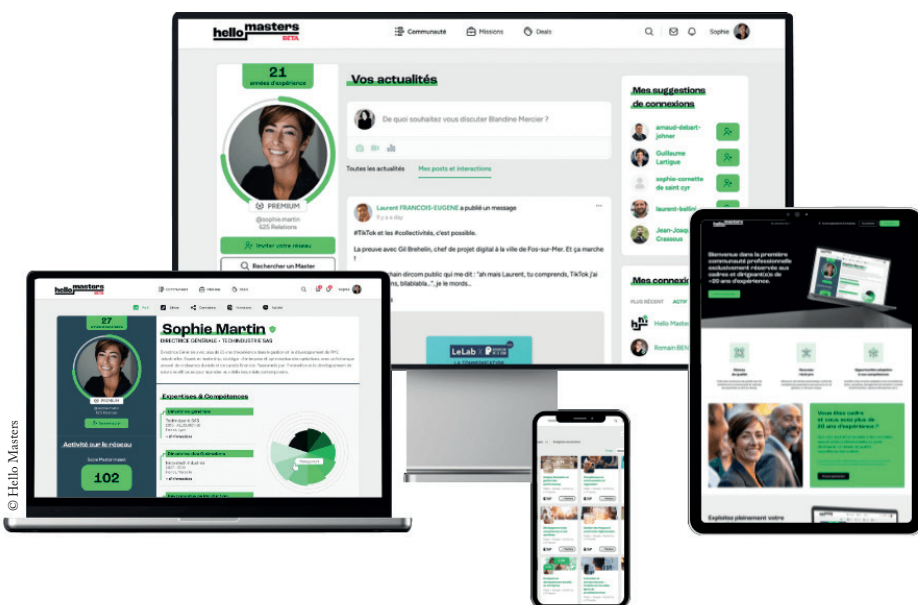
hello masters BETA

Communauté   Missions   Deals

Sophie

21 années d'expérience

PREMIUM

@sophie.martin
525 Relations

Inviter votre réseau

Rechercher un Master

Vos actualités

De quoi souhaitez vous discuter Blandine Mercier ?

Toutes les actualités   Mes posts et interactions

Laurent FRANCOIS-EUGENE a publié un message
Il y a a day

#TikTok et les #collectivités, c'est possible.

La preuve avec Gil Brehelin, chef de projet digital à la ville de Fos-sur-Mer. Ça marche !

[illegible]hain dircom public qui me dit : "ah mais Laurent, tu comprends, TikTok j'ai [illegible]ns, blablabla...", je le mords...

LeLab

Mes suggestions de connexions

arnaud-debart-johner

Guillaume Lartigue

sophie-cornette de saint cyr

laurent-baltini

Jean-Joap Cressous

Mes connexi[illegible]

PLUS RÉCENT   ACTIF

Hello Maste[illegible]

Romain BEN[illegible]

hello masters BETA

27

Sophie Martin

DIRECTRICE GÉNÉRALE • TECHINDUSTRIE SAS

PREMIUM

Activité sur le réseau

102

Expertises & Compétences

Bienvenue dans la première communauté professionnelle exclusivement réservée aux cadres et dirigeant(e)s de +20 ans d'expérience.

Vous êtes cadre et vous avez plus de 20 ans d'expérience ?

Exploitez pleinement votre

© Hello Masters